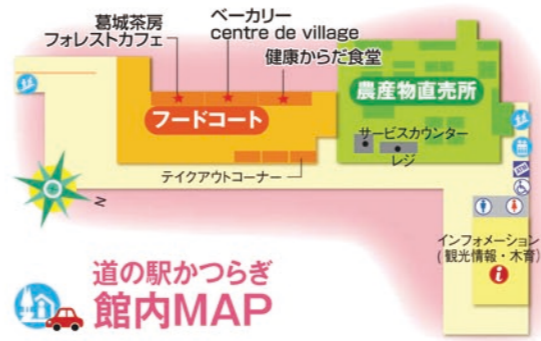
葛城茶房
フォレストカフェ

ベーカリー
centre de village

健康からだ食堂

フードコート

農産物直売所

サービスカウンター

レジ

テイクアウトコーナー

N

インフォメーション
（観光情報・木育）

道の駅かつらぎ
館内MAP